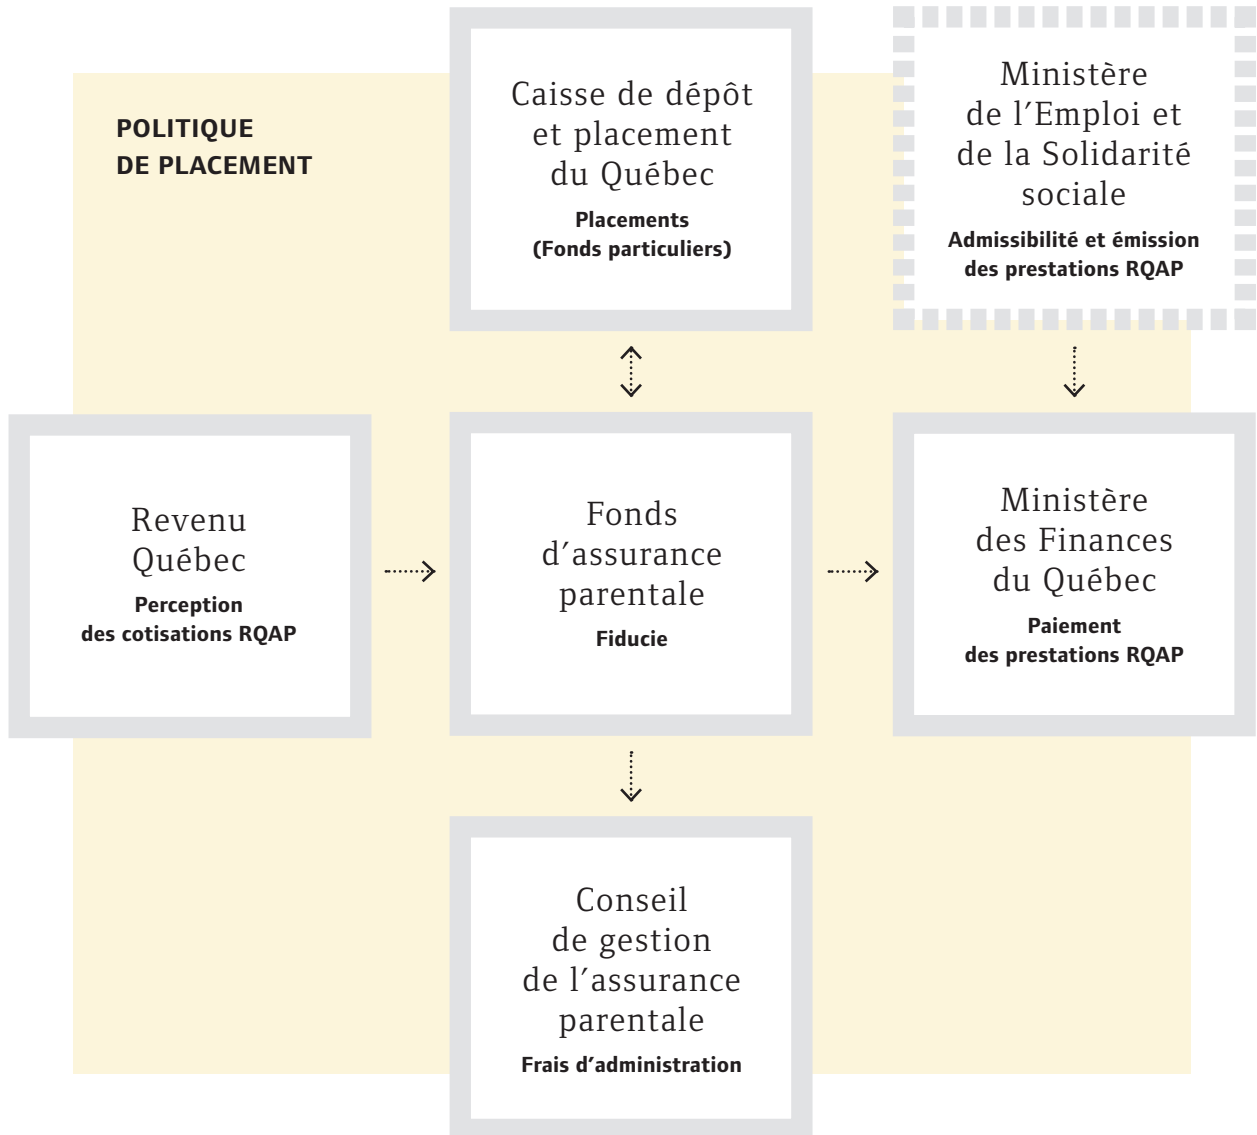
POLITIQUE DE PLACEMENT

Caisse de dépôt et placement du Québec
Placements (Fonds particuliers)

Ministère de l’Emploi et de la Solidarité sociale
Admissibilité et émission des prestations RQAP

Revenu Québec
Perception des cotisations RQAP

Fonds d’assurance parentale
Fiducie

Ministère des Finances du Québec
Paiement des prestations RQAP

Conseil de gestion de l’assurance parentale
Frais d’administration